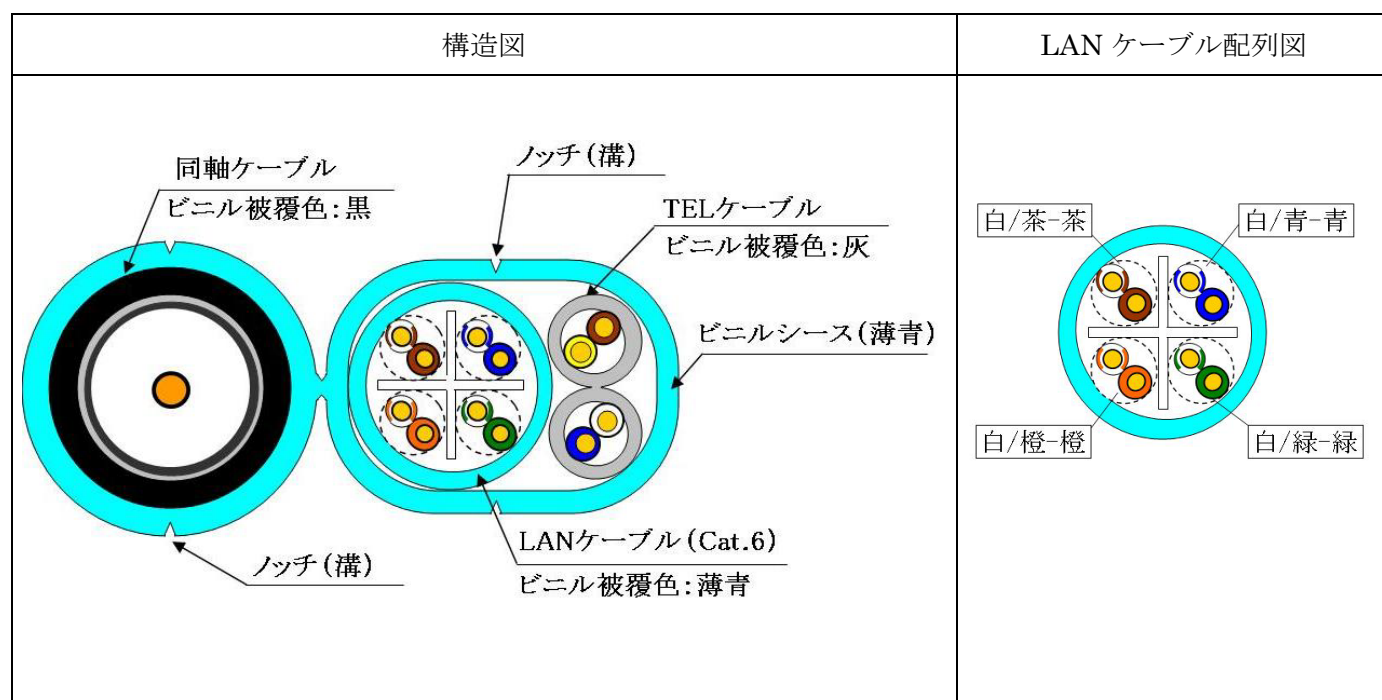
| 構造図 | LAN ケーブル配列図 |
|---|---|
| 同軸ケーブル<br>ビニル被覆色:黒<br>ノッチ(溝)<br>TELケーブル<br>ビニル被覆色:灰<br>ビニルシース(薄青)<br>LANケーブル(Cat.6)<br>ビニル被覆色:薄青<br>ノッチ(溝) | 白/茶-茶<br>白/青-青<br>白/橙-橙<br>白/緑-緑 |